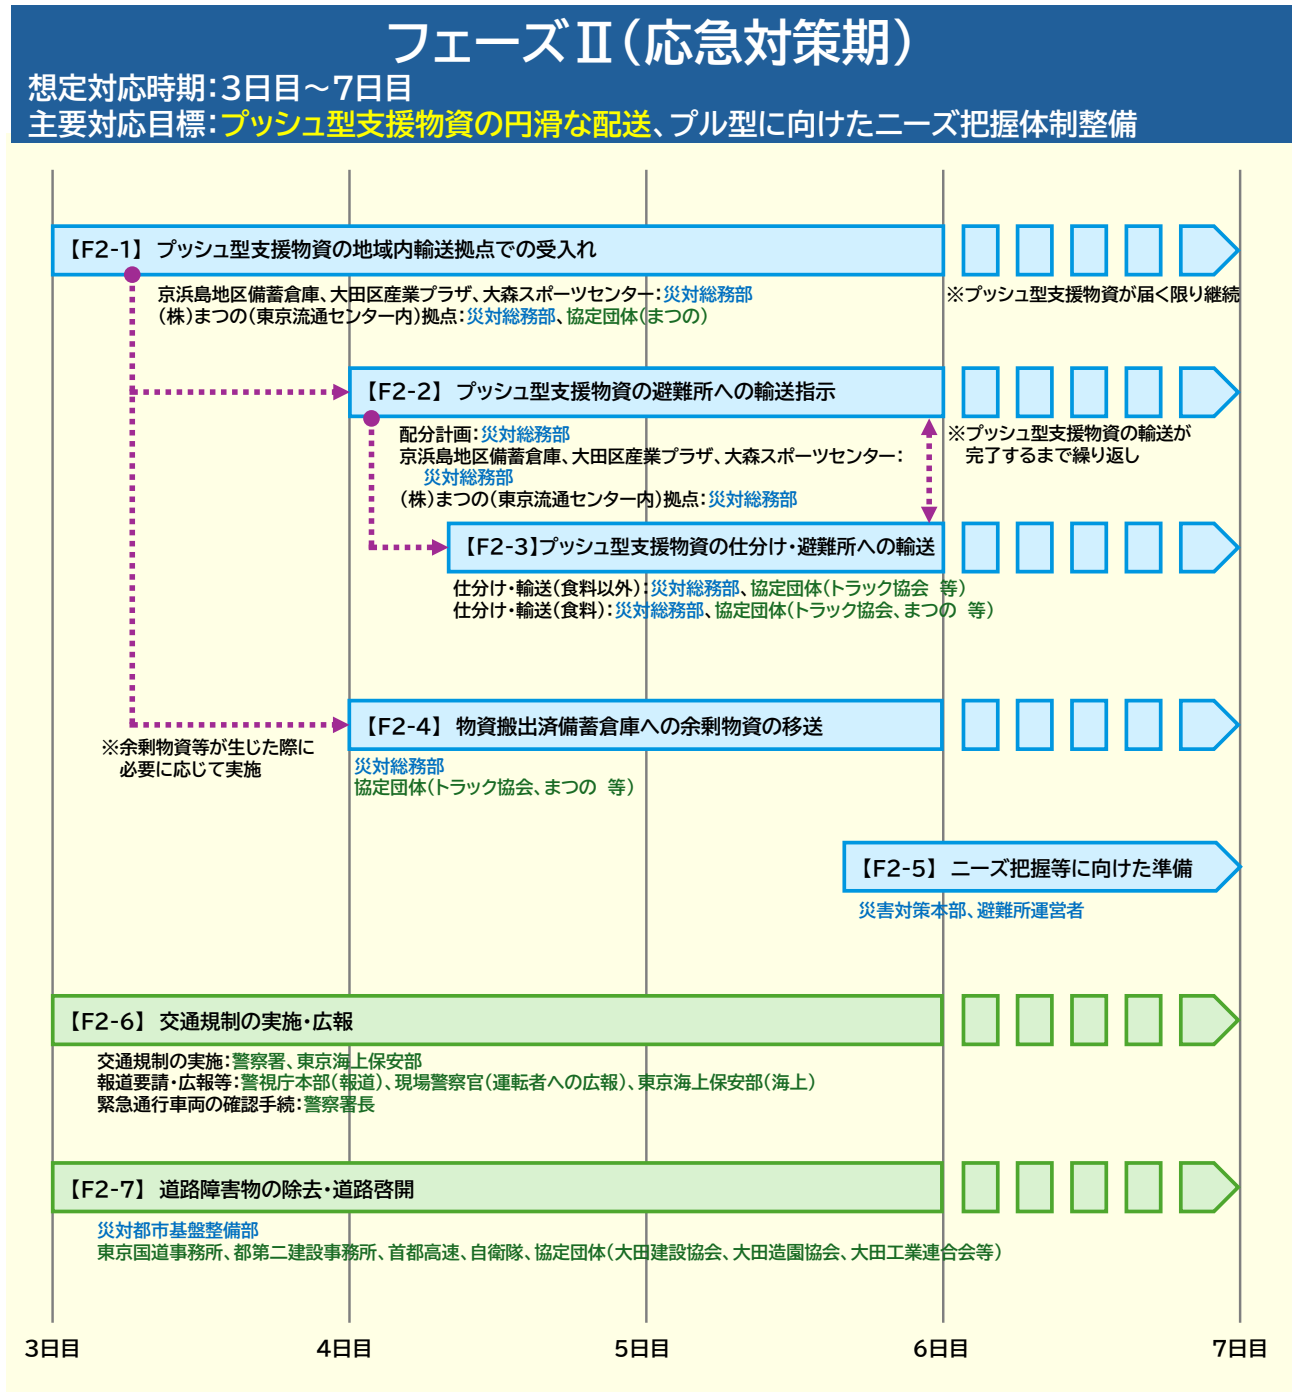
フェーズⅡ（応急対策期）
想定対応時期：3日目～7日目
主要対応目標：プッシュ型支援物資の円滑な配送、プル型に向けたニーズ把握体制整備

【F2-1】 プッシュ型支援物資の地域内輸送拠点での受入れ
京浜島地区備蓄倉庫、大田区産業プラザ、大森スポーツセンター：災対総務部
（株）まつの（東京流通センター内）拠点：災対総務部、協定団体（まつの）
※プッシュ型支援物資が届く限り継続

【F2-2】 プッシュ型支援物資の避難所への輸送指示
配分計画：災対総務部
京浜島地区備蓄倉庫、大田区産業プラザ、大森スポーツセンター：災対総務部
（株）まつの（東京流通センター内）拠点：災対総務部
※プッシュ型支援物資の輸送が完了するまで繰り返し

【F2-3】プッシュ型支援物資の仕分け・避難所への輸送
仕分け・輸送（食料以外）：災対総務部、協定団体（トラック協会 等）
仕分け・輸送（食料）：災対総務部、協定団体（トラック協会、まつの 等）

【F2-4】 物資搬出済備蓄倉庫への余剰物資の移送
※余剰物資等が生じた際に必要に応じて実施
災対総務部
協定団体（トラック協会、まつの 等）

【F2-5】 ニーズ把握等に向けた準備
災害対策本部、避難所運営者

【F2-6】 交通規制の実施・広報
交通規制の実施：警察署、東京海上保安部
報道要請・広報等：警視庁本部（報道）、現場警察官（運転者への広報）、東京海上保安部（海上）
緊急通行車両の確認手続：警察署長

【F2-7】 道路障害物の除去・道路啓開
災対都市基盤整備部
東京国道事務所、都第二建設事務所、首都高速、自衛隊、協定団体（大田建設協会、大田造園協会、大田工業連合会等）

3日目　4日目　5日目　6日目　7日目